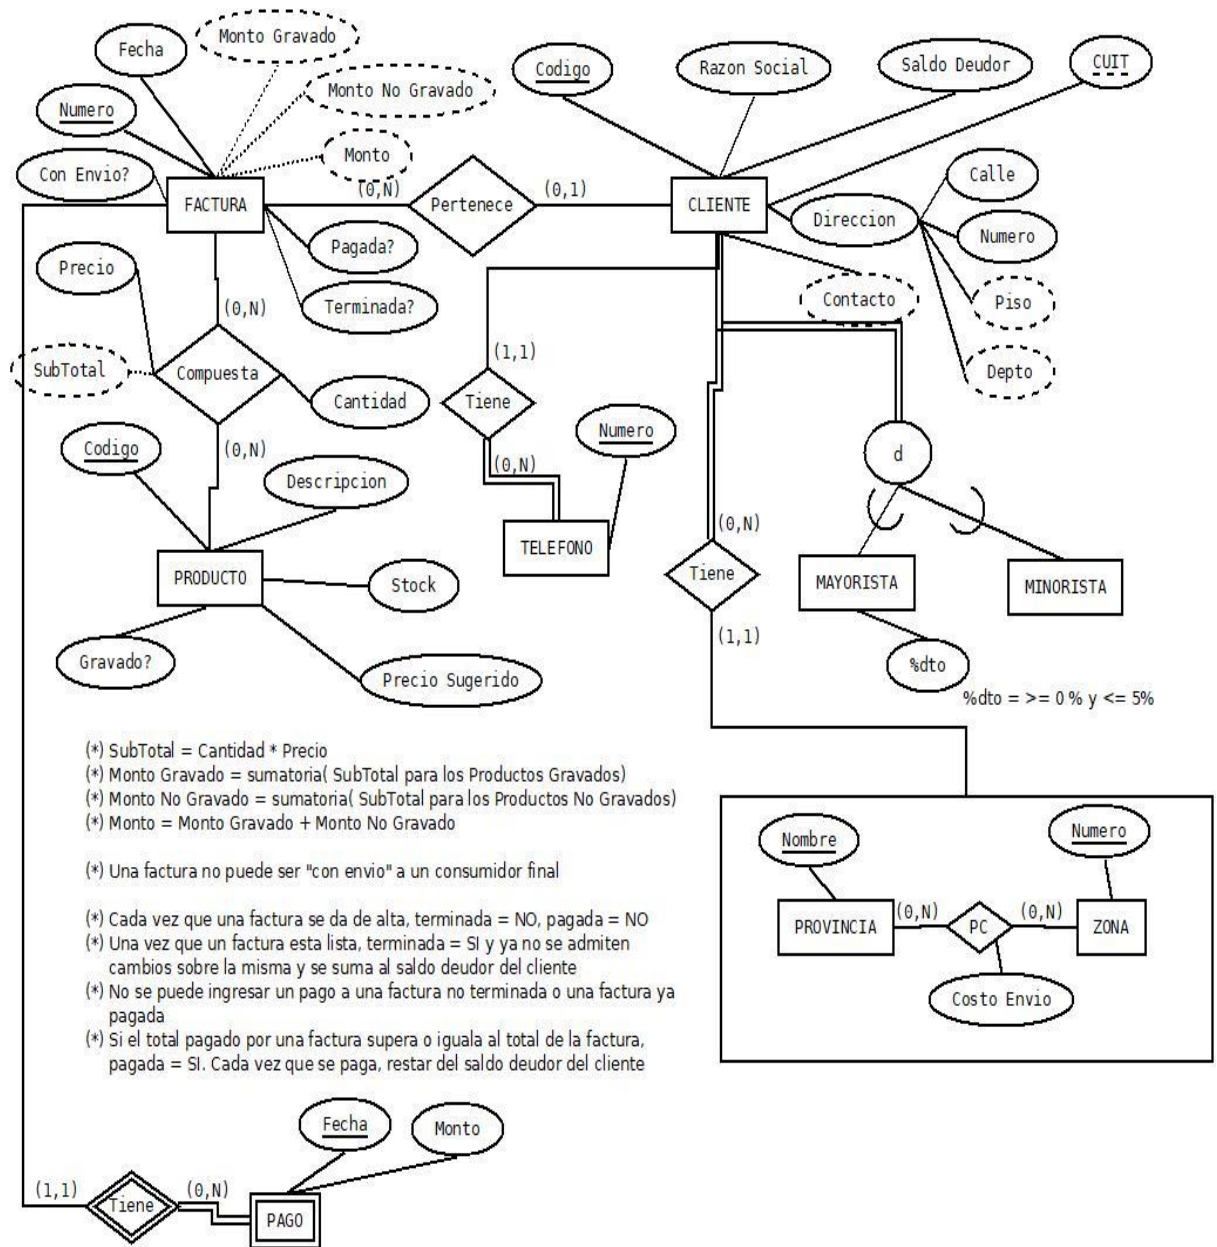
Fecha
Monto Gravado
Monto No Gravado
Numero
Monto
Con Envio?
FACTURA
(0,N)
Pertenece
(0,1)
CLIENTE
Codigo
Razon Social
Saldo Deudor
CUIT
Direccion
Calle
Numero
Piso
Depto
Contacto
Pagada?
Terminada?
Precio
(0,N)
SubTotal
Compuesta
Cantidad
(1,1)
Tiene
(0,N)
Numero
TELEFONO
(0,N)
Codigo
Descripcion
PRODUCTO
Stock
Gravado?
Precio Sugerido
d
(0,N)
Tiene
(1,1)
MAYORISTA
MINORISTA
%dto
%dto = >= 0 % y <= 5%

(*) SubTotal = Cantidad * Precio
(*) Monto Gravado = sumatoria( SubTotal para los Productos Gravados)
(*) Monto No Gravado = sumatoria( SubTotal para los Productos No Gravados)
(*) Monto = Monto Gravado + Monto No Gravado

(*) Una factura no puede ser "con envio" a un consumidor final

(*) Cada vez que una factura se da de alta, terminada = NO, pagada = NO
(*) Una vez que un factura esta lista, terminada = SI y ya no se admiten cambios sobre la misma y se suma al saldo deudor del cliente
(*) No se puede ingresar un pago a una factura no terminada o una factura ya pagada
(*) Si el total pagado por una factura supera o iguala al total de la factura, pagada = SI. Cada vez que se paga, restar del saldo deudor del cliente

Nombre
Numero
PROVINCIA
(0,N)
PC
(0,N)
ZONA
Costo Envio

Fecha
Monto
(1,1)
Tiene
(0,N)
PAGO